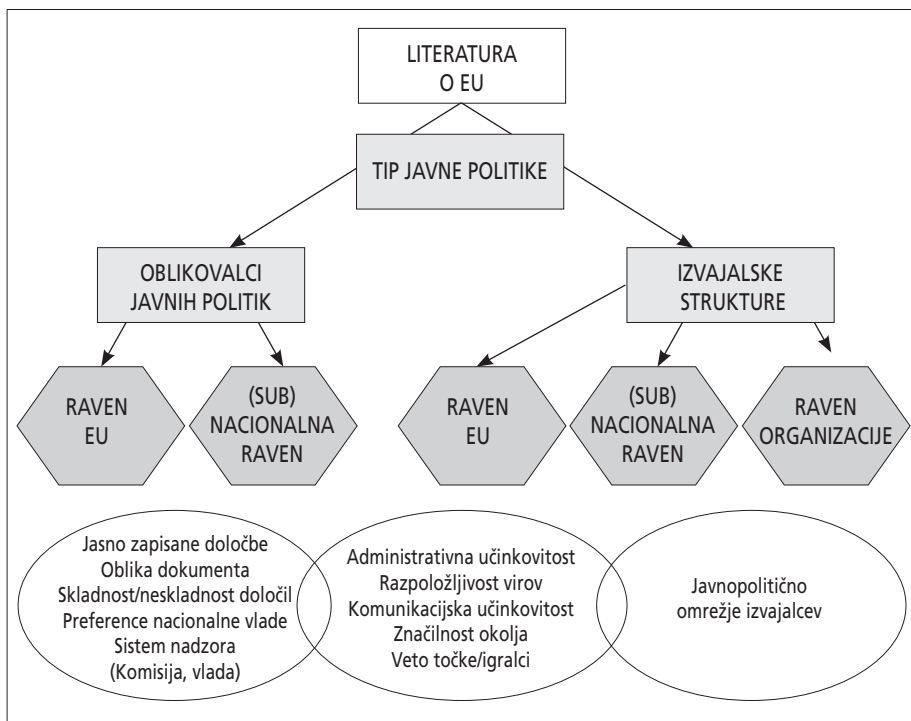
LITERATURA O EU

TIP JAVNE POLITIKE

OBLIKOVALCI JAVNIH POLITIK

IZVAJALSKE STRUKTURE

RAVEN EU

(SUB) NACIONALNA RAVEN

RAVEN EU

(SUB) NACIONALNA RAVEN

RAVEN ORGANIZACIJE

Jasno zapisane določbe
Oblika dokumenta
Skladnost/neskladnost določil
Preference nacionalne vlade
Sistem nadzora
(Komisija, vlada)

Administrativna učinkovitost
Razpoložljivost virov
Komunikacijska učinkovitost
Značilnost okolja
Veto točke/igralci

Javnopolitično omrežje izvajalcev